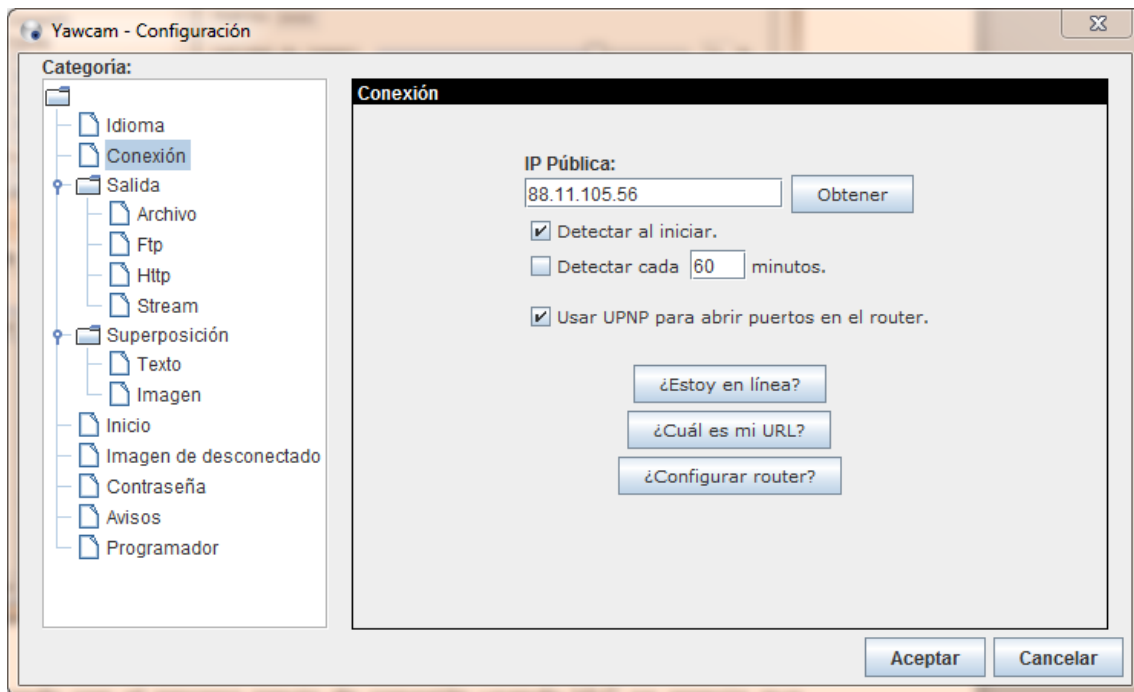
Yawcam - Configuración

Categoría:

Idioma
Conexión
Salida
Archivo
Ftp
Http
Stream
Superposición
Texto
Imagen
Inicio
Imagen de desconectado
Contraseña
Avisos
Programador

Conexión

IP Pública:
88.11.105.56
Obtener
Detectar al iniciar.
Detectar cada 60 minutos.
Usar UPNP para abrir puertos en el router.

¿Estoy en línea?
¿Cuál es mi URL?
¿Configurar router?

Aceptar
Cancelar